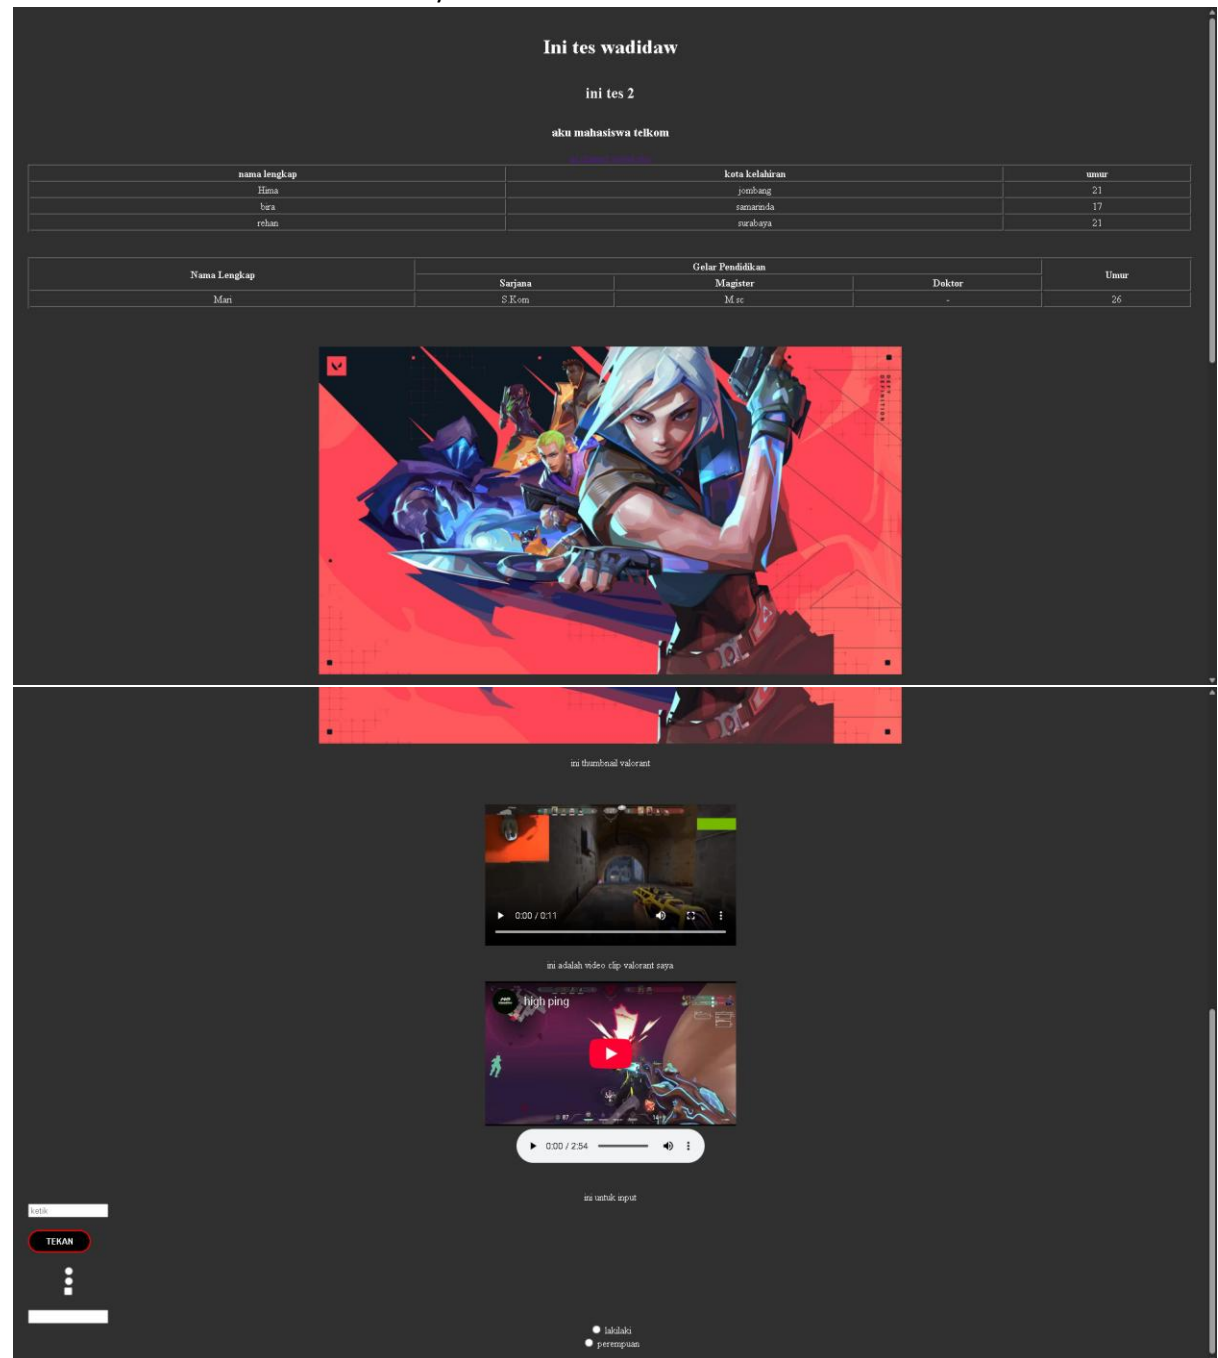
Ini tes wadidaw

ini tes 2

aku mahasiswa telkom

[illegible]

| nama lengkap | kota kelahiran | umur |
|---|---|---|
| Hima | jombang | 21 |
| bira | samarinda | 17 |
| rehan | surabaya | 21 |

| Nama Lengkap | Gelar Pendidikan | | | Umur |
|---|---|---|---|---|
| | Sarjana | Magister | Doktor | |
| Mari | S.Kom | M.sc | - | 26 |

ini thumbnail valorant

0:00 / 0:11

ini adalah video clip valorant saya

high ping

0:00 / 2:54

ini untuk input

ketik

TEKAN

lakilaki
perempuan